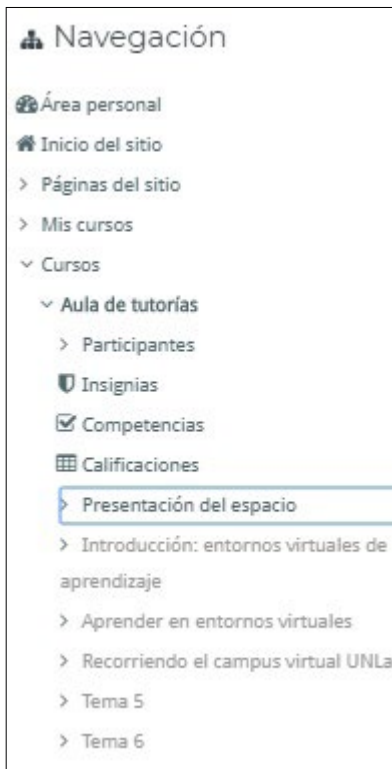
Navegación

Área personal
Inicio del sitio
> Páginas del sitio
> Mis cursos
Cursos
Aula de tutorías
> Participantes
Insignias
Competencias
Calificaciones
> Presentación del espacio
> Introducción: entornos virtuales de aprendizaje
> Aprender en entornos virtuales
> Recorriendo el campus virtual UNLa
> Tema 5
> Tema 6